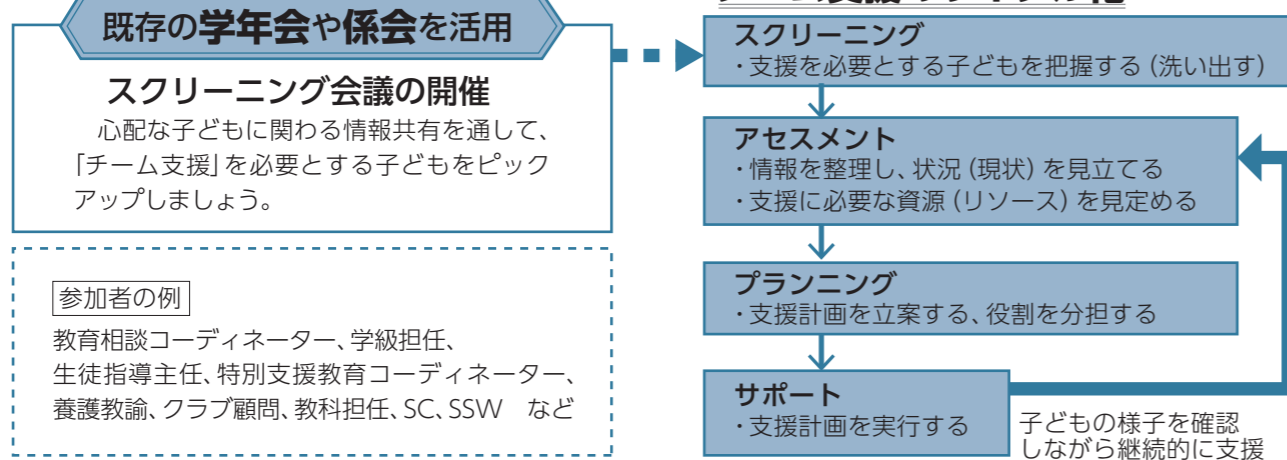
既存の学年会や係会を活用

スクリーニング会議の開催

心配な子どもに関わる情報共有を通して、「チーム支援」を必要とする子どもをピックアップしましょう。

参加者の例

教育相談コーディネーター、学級担任、生徒指導主任、特別支援教育コーディネーター、養護教諭、クラブ顧問、教科担任、SC、SSW　など

スクリーニング
・支援を必要とする子どもを把握する（洗い出す）

アセスメント
・情報を整理し、状況（現状）を見立てる
・支援に必要な資源（リソース）を見定める

プランニング
・支援計画を立案する、役割を分担する

サポート
・支援計画を実行する

子どもの様子を確認しながら継続的に支援